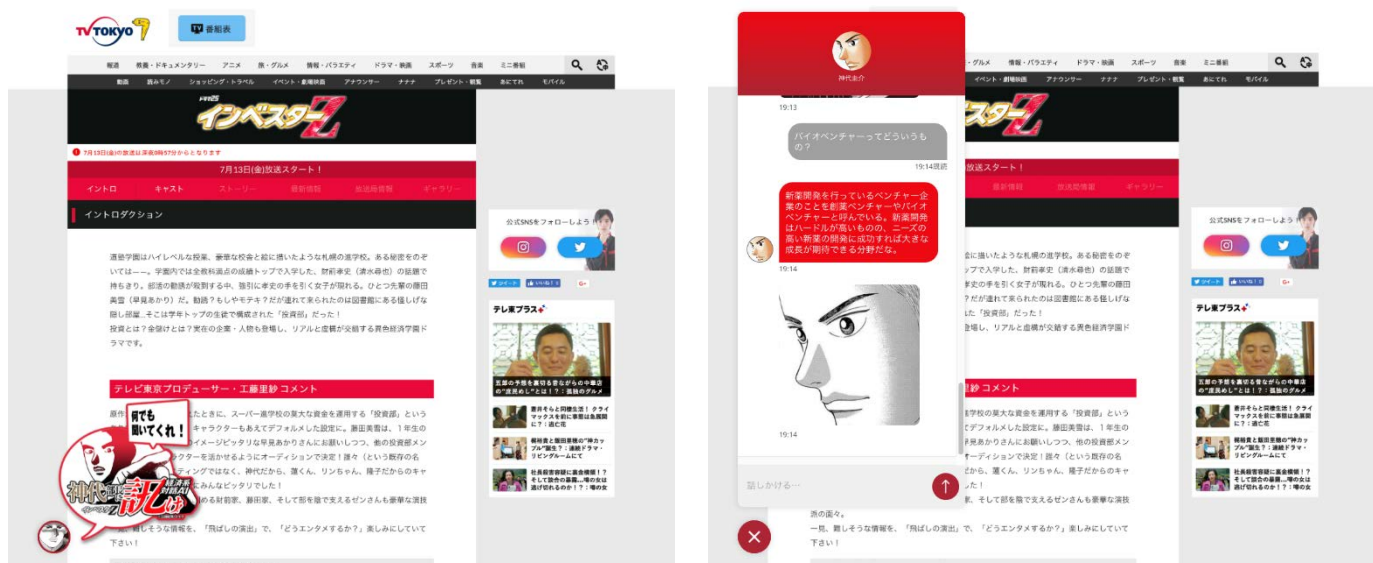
TV TOKYO
番組表

報道 | 映画・ドキュメンタリー | アニメ | 旅・グルメ | 情報・バラエティ | ドラマ・映画 | スポーツ | 音楽 | ミニ番組

動画 | 読みモノ | ショッピング・トラベル | イベント・劇場映画 | アナウンサー | ナナナ | プレゼント・応募 | あにてれ | モバイル

インベスターZ

7月13日(金)の放送は深夜0時57分からとなります

7月13日(金)放送スタート！

イントロ | キャスト | ストーリー | 最新情報 | 放送局情報 | ギャラリー

イントロダクション

道徳学園はハイレベルな授業、豪華な校舎と絵に描いたような札幌の進学校。ある秘密をのぞいては――。学園内では全教科満点の成績トップで入学した、財前孝史（清水尋也）の話題で持ちきり。部活の勧誘が殺到する中、強引に孝史の手を引く女子が現れる。ひとつ先輩の藤田美雪（早見あかり）だ。勧誘？もしやモテキ？だが連れて来られたのは図書館にある怪しげな隠し部屋…そこは学年トップの生徒で構成された「投資部」だった！
投資とは？金儲けとは？実在の企業・人物も登場し、リアルと虚構が交錯する異色経済学園ドラマです。

テレビ東京プロデューサー・工藤里紗 コメント

原作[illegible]たときに、スーパー進学校の莫大な資金を運用する「投資部」という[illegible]キャラクターをあえてデフォルメした設定に。藤田美雪は、1年生の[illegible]イメージピッタリな早見あかりさんにお願いしつつ、他の投資部メン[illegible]クターを活かせるようにオーディションで決定！讃々（という既存の名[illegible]ティングではなく、神代だから、蓮くん、リンちゃん、陽子だからのキャ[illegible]みんなピッタリでした！
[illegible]る財前家、藤田家、そして部を陰で支えるゼンさんも豪華な演技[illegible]
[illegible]難しそうな情報を、「飛ばしの演出」で、「どうエンタメするか？」楽しみにしていて下さい！

何でも聞いてくれ！
神代財務に訊け！

公式SNSをフォローしよう！

ツイート
いいね！
G+

テレ東プラス

五郎の予想を裏切る昔ながらの中華店の"流儀めし"とは！？：孤独のグルメ

吉岡そらと同棲生活！クライマックスを前に事態は急展開に？：逃亡花

稲垣吾と藤田里穂の"神カップル"誕生？：連続ドラマ・リビングルームにて

社長殿密着記に暴露！？そして逮捕の暴露…噂のお逃げ切れのか！？：噂の女

神代圭介

19:13

バイオベンチャーってどういうもの？

19:14既読

新薬開発を行っているベンチャー企業のことを創薬ベンチャーやバイオベンチャーと呼んでいる。新薬開発はハードルが高いものの、ニーズの高い新薬の開発に成功すれば大きな成長が期待できる分野だな。

19:14

19:14

話しかける…

一見、難しそうな情報を、「飛ばしの演出」で、「どうエンタメするか？」楽しみにしていて下さい！